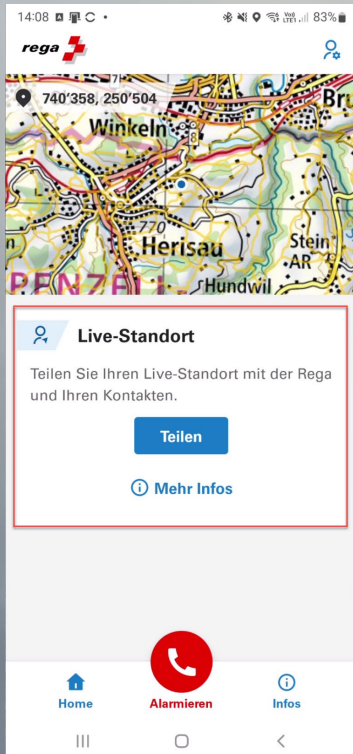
14:08 83%

rega

740'358, 250'504

Winkeln

Herisau

Stein AR

Hundwil

Bru

PENZELL

Live-Standort

Teilen Sie Ihren Live-Standort mit der Rega und Ihren Kontakten.

Teilen

Mehr Infos

Home

Alarmieren

Infos